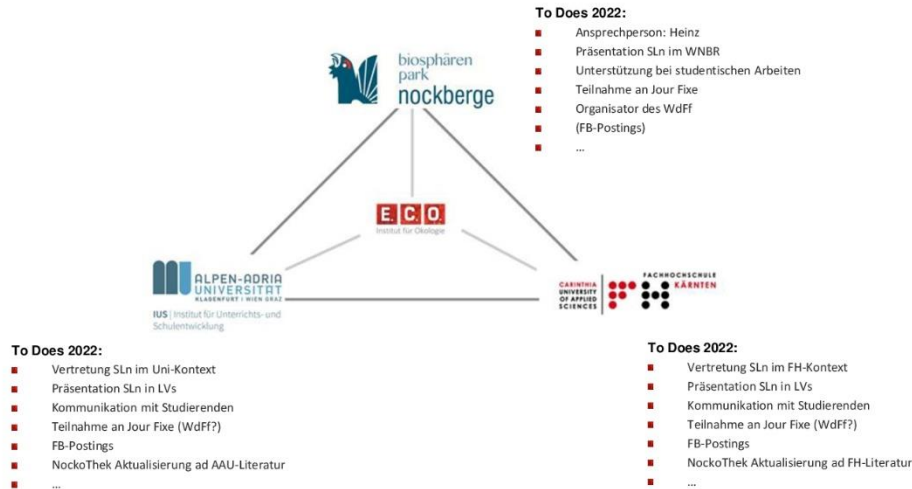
To Does 2022:
- Ansprechperson: Heinz
- Präsentation SLn im WNBR
- Unterstützung bei studentischen Arbeiten
- Teilnahme an Jour Fixe
- Organisator des WdFf
- (FB-Postings)
- ...

biosphären park nockberge

E.C.O. Institut für Ökologie

ALPEN-ADRIA UNIVERSITÄT KLAGENFURT | WIEN GRAZ
IUS | Institut für Unterrichts- und Schulentwicklung

CARINTHIA UNIVERSITY OF APPLIED SCIENCES
FACHHOCHSCHULE KÄRNTEN

To Does 2022:
- Vertretung SLn im Uni-Kontext
- Präsentation SLn in LVs
- Kommunikation mit Studierenden
- Teilnahme an Jour Fixe (WdFf?)
- FB-Postings
- NockoThek Aktualisierung ad AAU-Literatur
- ...

To Does 2022:
- Vertretung SLn im FH-Kontext
- Präsentation SLn in LVs
- Kommunikation mit Studierenden
- Teilnahme an Jour Fixe (WdFf?)
- FB-Postings
- NockoThek Aktualisierung ad FH-Literatur
- ...